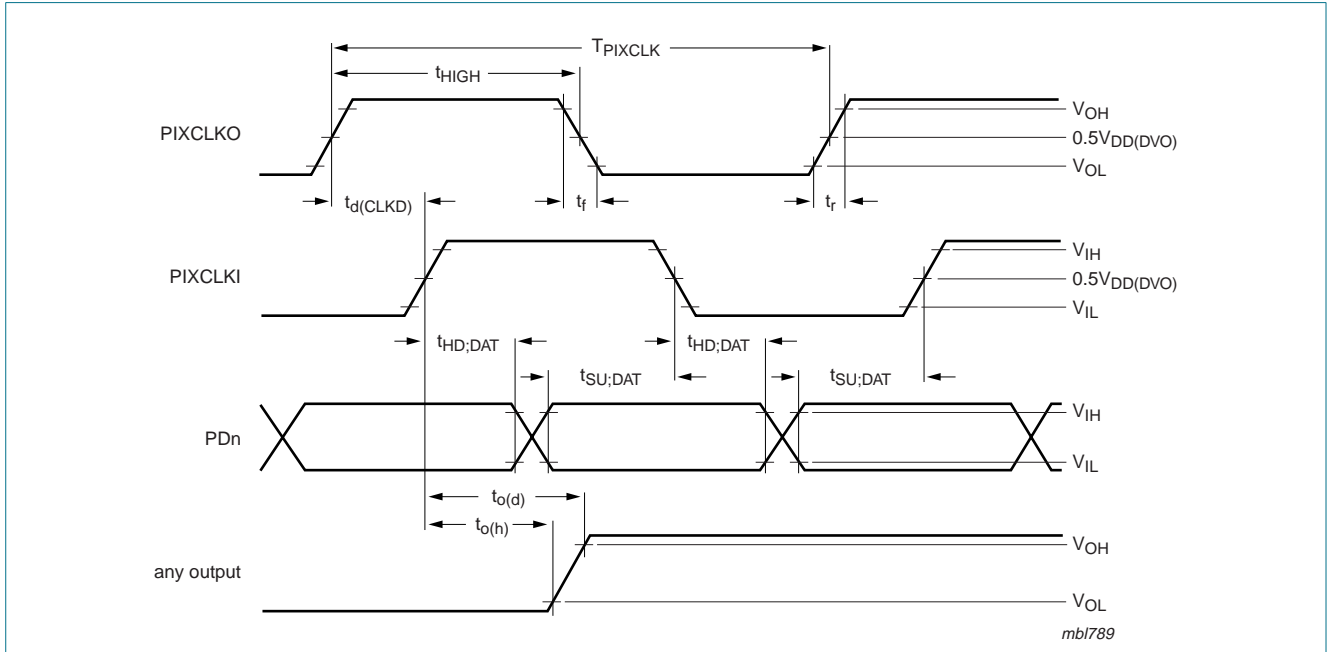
$T_{PIXCLK}$

$t_{HIGH}$

PIXCLKO

$V_{OH}$

$0.5V_{DD(DVO)}$

$V_{OL}$

$t_{d(CLKD)}$

$t_f$

$t_r$

PIXCLKI

$V_{IH}$

$0.5V_{DD(DVO)}$

$V_{IL}$

$t_{HD;DAT}$

$t_{HD;DAT}$

$t_{SU;DAT}$

$t_{SU;DAT}$

PDn

$V_{IH}$

$V_{IL}$

$t_{o(d)}$

$t_{o(h)}$

any output

$V_{OH}$

$V_{OL}$

mbl789